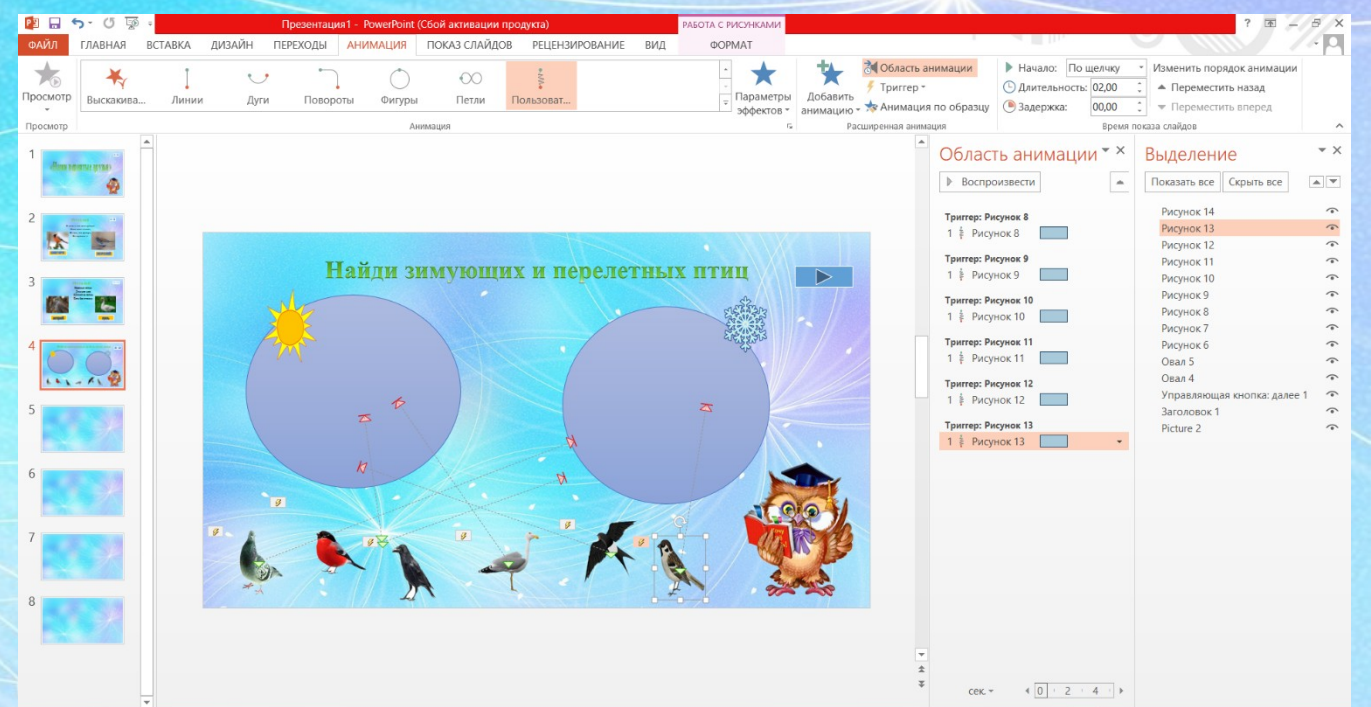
Презентация1 - PowerPoint (Сбой активации продукта)

РАБОТА С РИСУНКАМИ

ФАЙЛ ГЛАВНАЯ ВСТАВКА ДИЗАЙН ПЕРЕХОДЫ АНИМАЦИЯ ПОКАЗ СЛАЙДОВ РЕЦЕНЗИРОВАНИЕ ВИД ФОРМАТ

Просмотр
Выскакива... Линии Дуги Повороты Фигуры Петли Пользоват...
Параметры эффектов
Добавить анимацию
Область анимации
Триггер
Анимация по образцу
Начало: По щелчку
Длительность: 02,00
Задержка: 00,00
Изменить порядок анимации
Переместить назад
Переместить вперед
Просмотр Анимация Расширенная анимация Время показа слайдов

1
2
3
4
5
6
7
8

Найди зимующих и перелетных птиц

Область анимации
Воспроизвести
Триггер: Рисунок 8
1 Рисунок 8
Триггер: Рисунок 9
1 Рисунок 9
Триггер: Рисунок 10
1 Рисунок 10
Триггер: Рисунок 11
1 Рисунок 11
Триггер: Рисунок 12
1 Рисунок 12
Триггер: Рисунок 13
1 Рисунок 13

сек. 0 2 4

Выделение
Показать все Скрыть все
Рисунок 14
Рисунок 13
Рисунок 12
Рисунок 11
Рисунок 10
Рисунок 9
Рисунок 8
Рисунок 7
Рисунок 6
Овал 5
Овал 4
Управляющая кнопка: далее 1
Заголовок 1
Picture 2